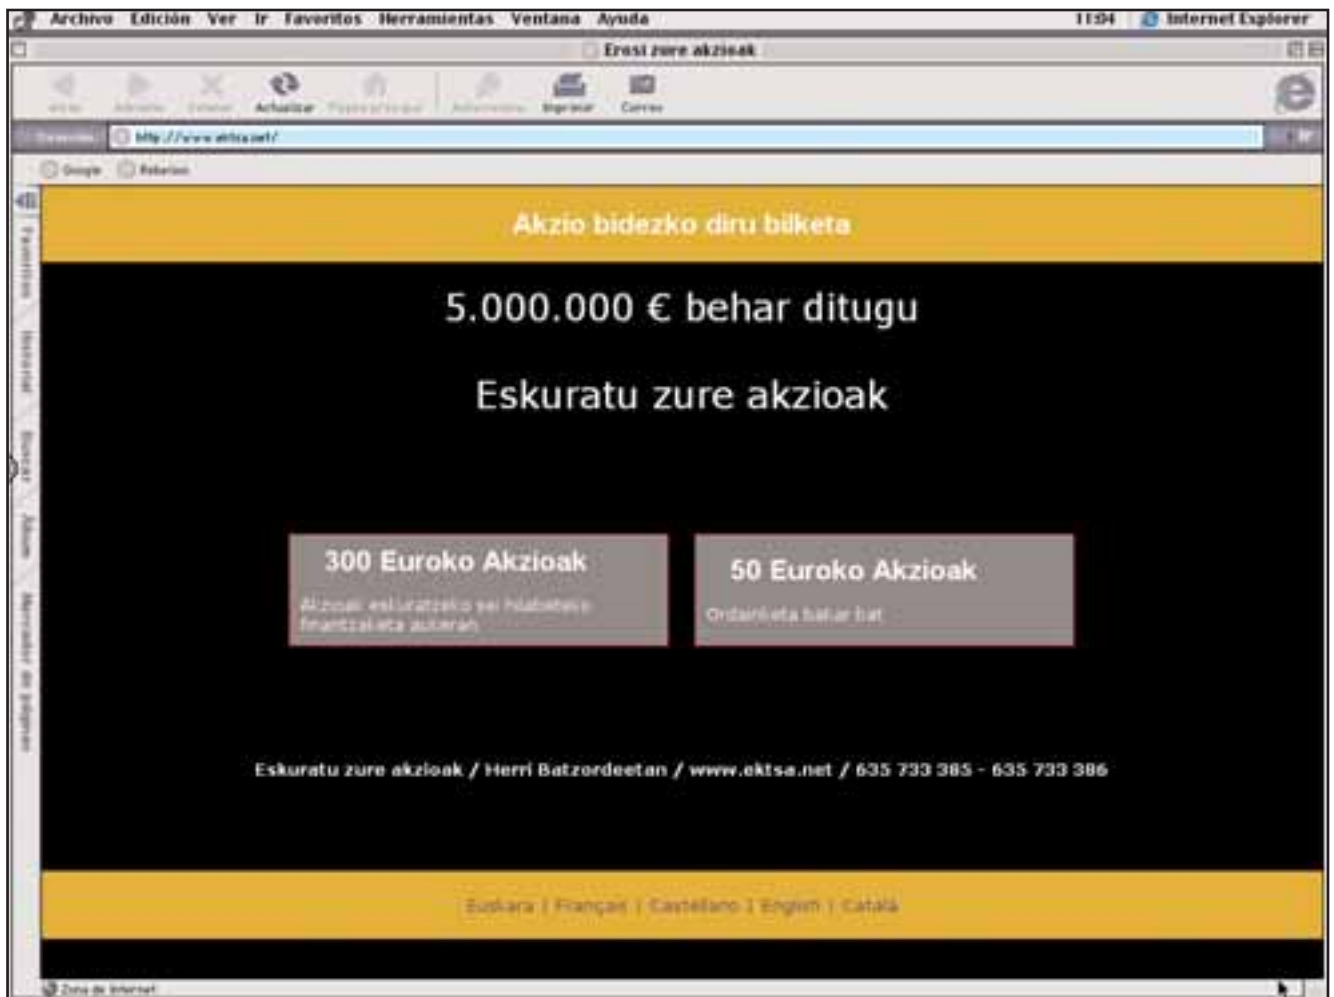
Archivo Edición Ver Ir Favoritos Herramientas Ventana Ayuda 11:04 Internet Explorer

Erosi zure akzioak

Atrás Adelante Detener Actualizar Página de inicio Autorrelleno Imprimir Correo

Dirección http://www.ektsa.net/

Google Rebelion

Favoritos Historial Buscar Álbum Mercados de páginas

Akzio bidezko diru bilketa

5.000.000 € behar ditugu

Eskuratu zure akzioak

300 Euroko Akzioak
Akzioak eskuratzeko sei hilabeteko finantziaketa aukeran

50 Euroko Akzioak
Ordainketa bakar bat

Eskuratu zure akzioak / Herri Batzordeetan / www.ektsa.net / 635 733 385 - 635 733 386

Euskara | Français | Castellano | English | Català

Zona de Internet